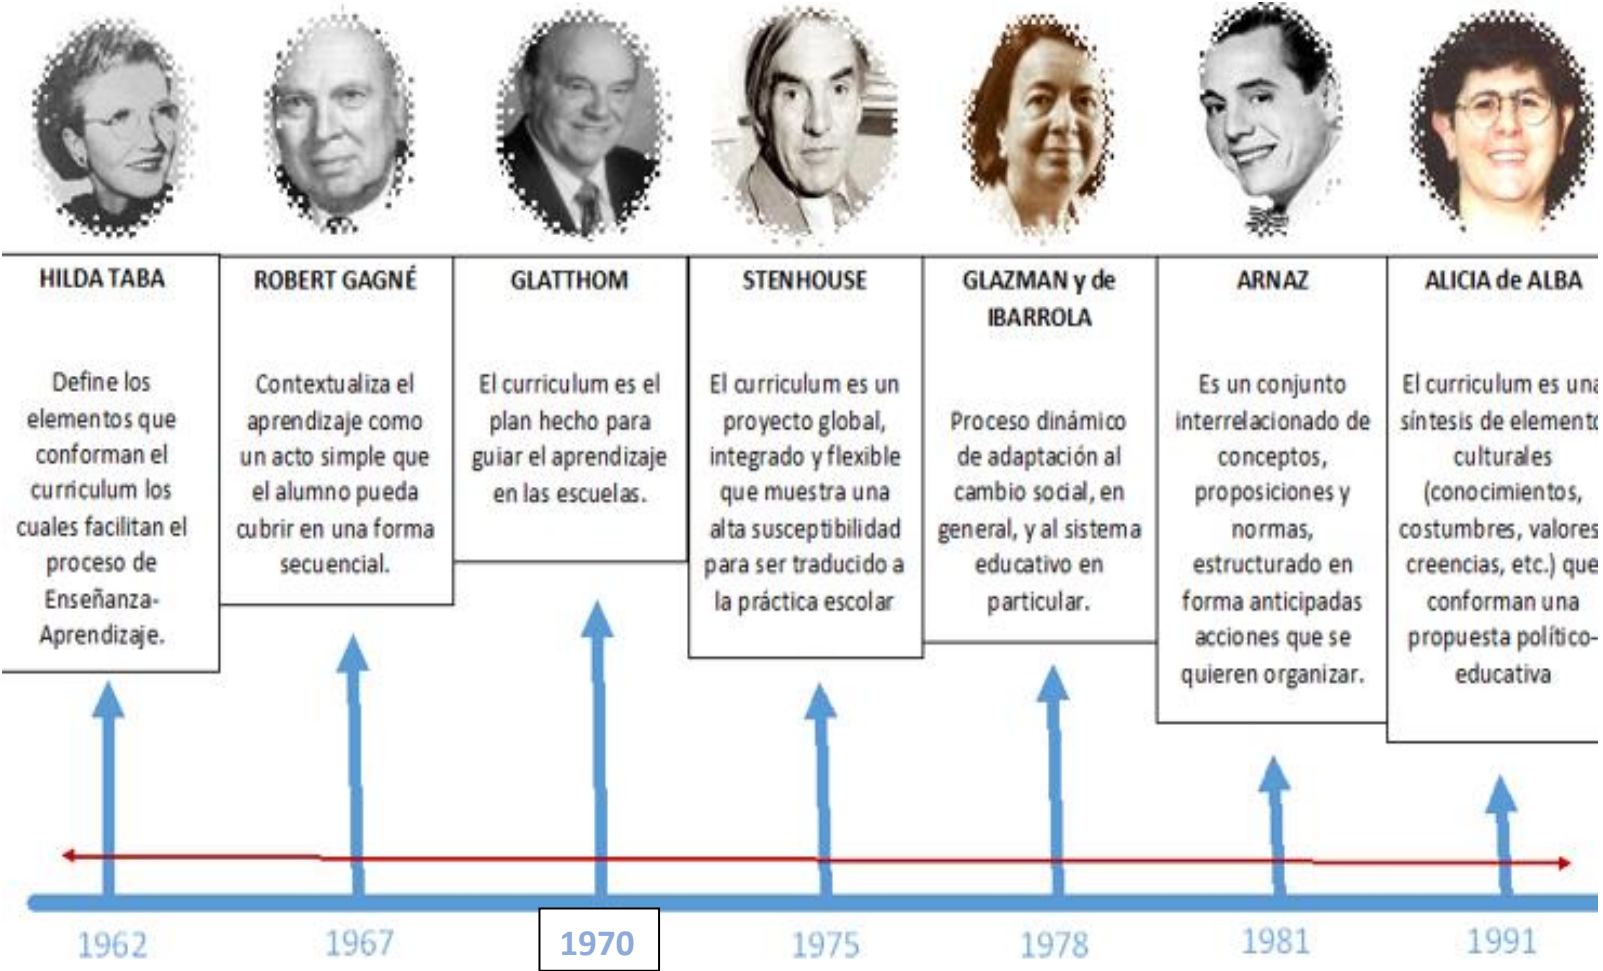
HILDA TABA

Define los elementos que conforman el curriculum los cuales facilitan el proceso de Enseñanza-Aprendizaje.

ROBERT GAGNÉ

Contextualiza el aprendizaje como un acto simple que el alumno pueda cubrir en una forma secuencial.

GLATTHOM

El curriculum es el plan hecho para guiar el aprendizaje en las escuelas.

STENHOUSE

El curriculum es un proyecto global, integrado y flexible que muestra una alta susceptibilidad para ser traducido a la práctica escolar

GLAZMAN y de IBARROLA

Proceso dinámico de adaptación al cambio social, en general, y al sistema educativo en particular.

ARNAZ

Es un conjunto interrelacionado de conceptos, proposiciones y normas, estructurado en forma anticipadas acciones que se quieren organizar.

ALICIA de ALBA

El curriculum es una síntesis de element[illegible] culturales (conocimientos, costumbres, valores creencias, etc.) que conforman una propuesta político-educativa

1962

1967

1970

1975

1978

1981

1991